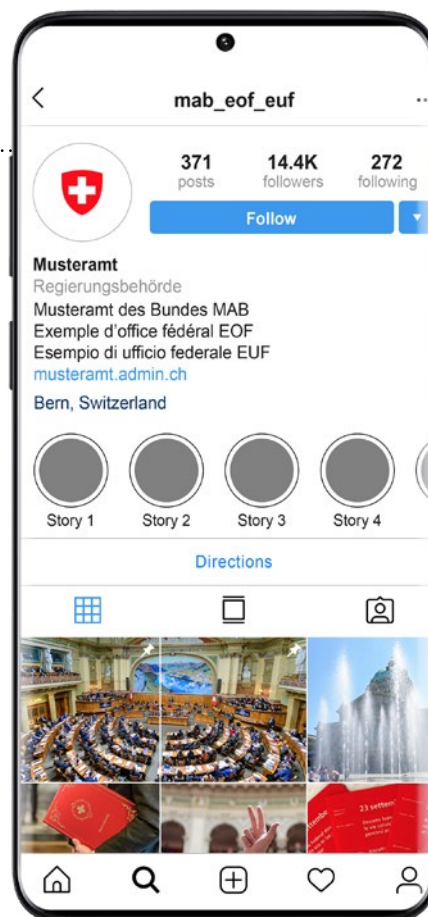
mab_eof_euf

371
posts

14.4K
followers

272
following

Follow

Musteramt
Regierungsbehörde
Musteramt des Bundes MAB
Exemple d'office fédéral EOF
Esempio di ufficio federale EUF
musteramt.admin.ch
Bern, Switzerland

Story 1
Story 2
Story 3
Story 4

Directions

23 settem